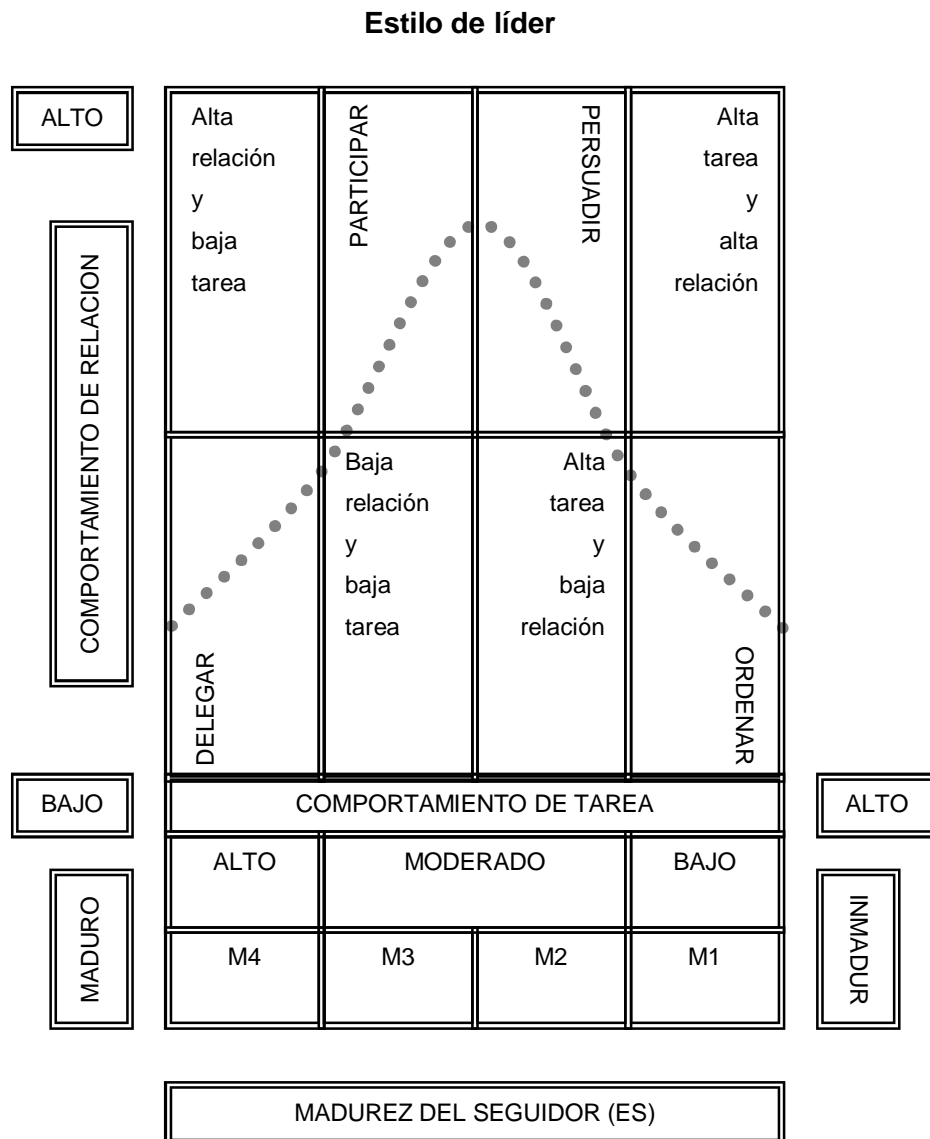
Estilo de líder

ALTO

COMPORTAMIENTO DE RELACION

Alta relación y baja tarea

PARTICIPAR

PERSUADIR

Alta tarea y alta relación

Baja relación y baja tarea

Alta tarea y baja relación

DELEGAR

ORDENAR

BAJO

COMPORTAMIENTO DE TAREA

ALTO

MADURO

| ALTO | MODERADO | | BAJO |
|---|---|---|---|
| M4 | M3 | M2 | M1 |

INMADUR

MADUREZ DEL SEGUIDOR (ES)